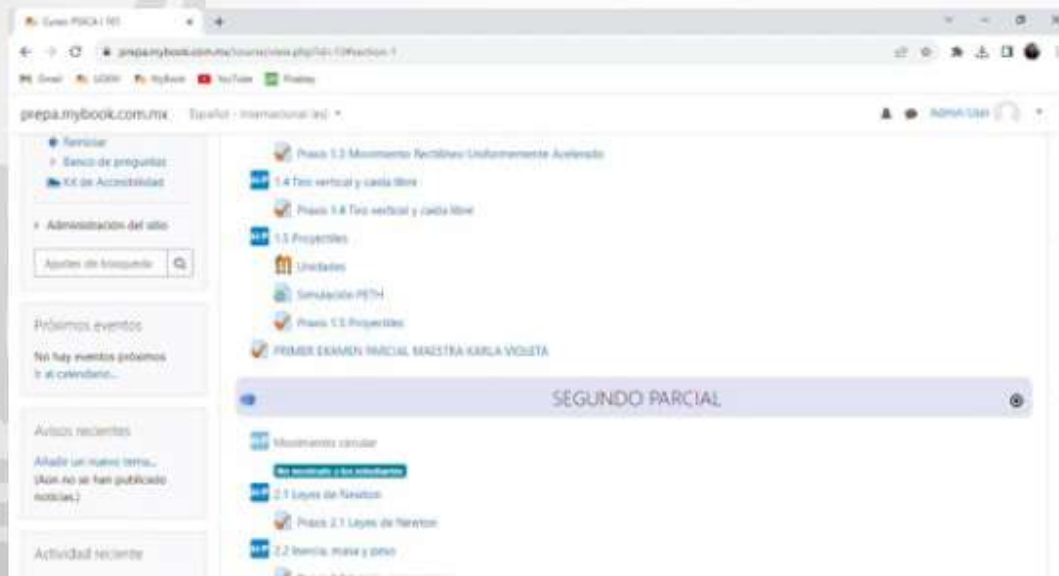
Curso: FÍSICA I 161

prepa.mybook.com.mx/course/view.php?id=13#section-1

Gmail MyBook YouTube

prepa.mybook.com.mx Español - Internacional (es)

Admin User

Temas
Banco de preguntas
Kit de Accesibilidad

Administración del sitio

Ajustes de búsqueda

Próximos eventos

No hay eventos próximos
Ir al calendario...

Avisos recientes

Añadir un nuevo tema...
(Aún no se han publicado noticias.)

Actividad reciente

Praxis 1.3 Movimiento Rectilíneo Uniformemente Acelerado

1.4 Tiro vertical y caída libre

Praxis 1.4 Tiro vertical y caída libre

1.5 Proyectiles

Unidades

Simulación PETH

Praxis 1.5 Proyectiles

PRIMER EXAMEN PARCIAL MAESTRA KARLA VIOLETA

SEGUNDO PARCIAL

Movimiento circular

No mostrado a los estudiantes

2.1 Leyes de Newton

Praxis 2.1 Leyes de Newton

2.2 Inercia, masa y peso

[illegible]